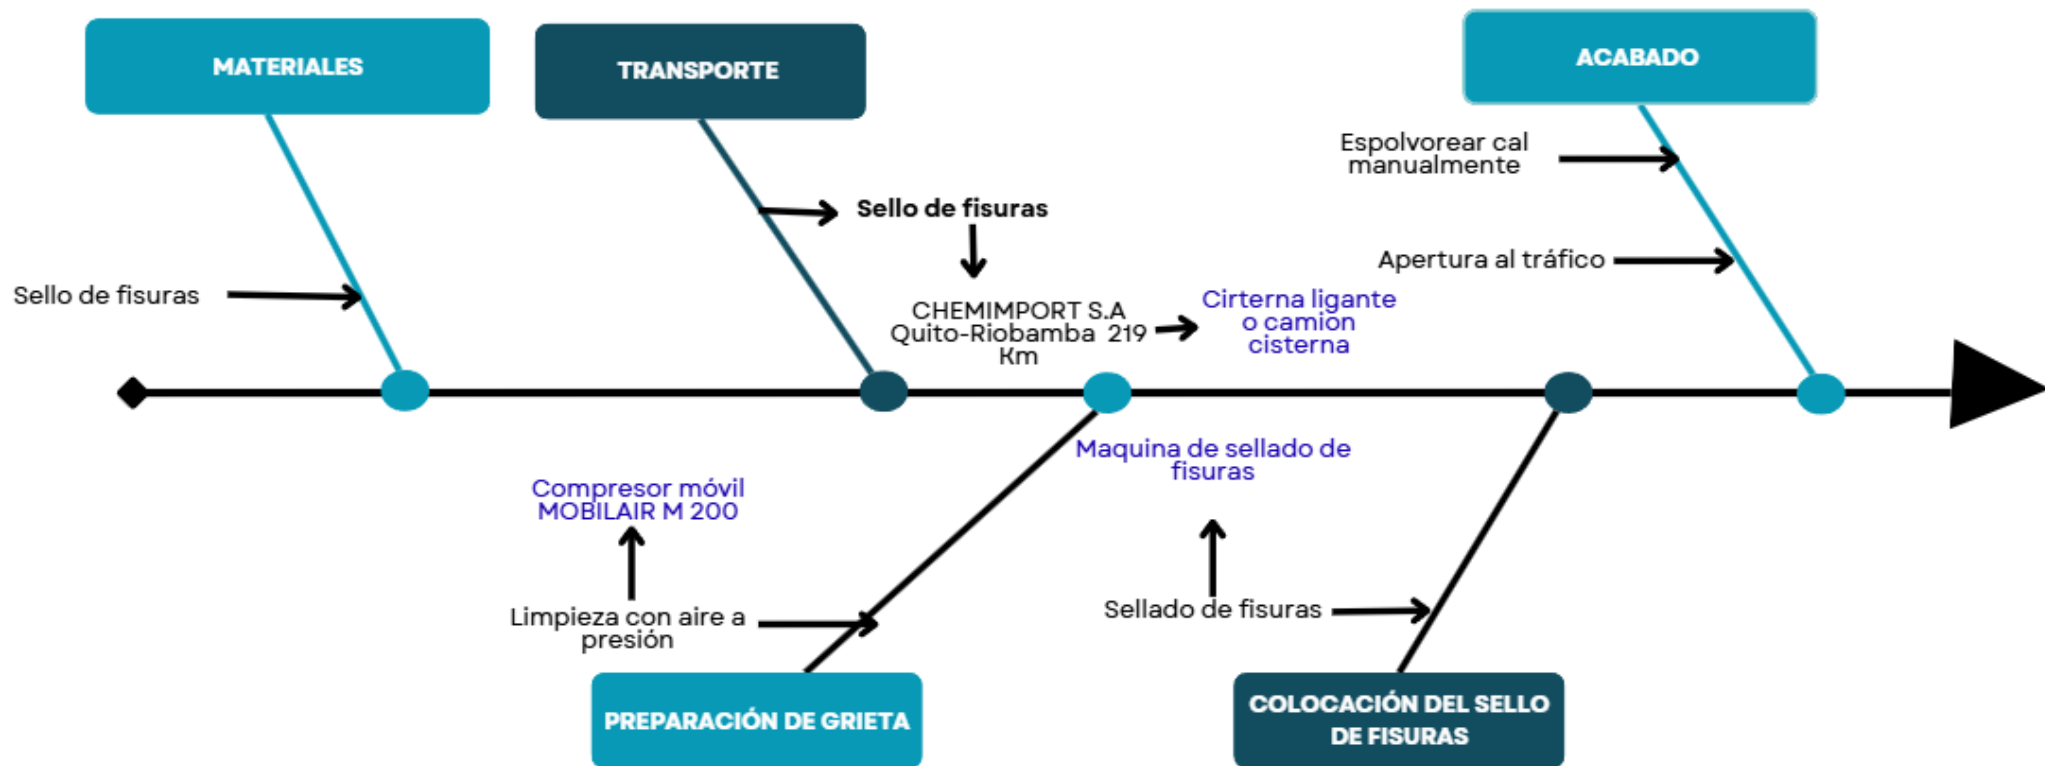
MATERIALES

TRANSPORTE

ACABADO

Espolvorear cal manualmente

Sello de fisuras

Apertura al tráfico

Sello de fisuras

CHEMIMPORT S.A Quito-Riobamba 219 Km

Cirterna ligante o camion cisterna

Maquina de sellado de fisuras

Compresor móvil MOBILAIR M 200

Limpieza con aire a presión

Sellado de fisuras

PREPARACIÓN DE GRIETA

COLOCACIÓN DEL SELLO DE FISURAS